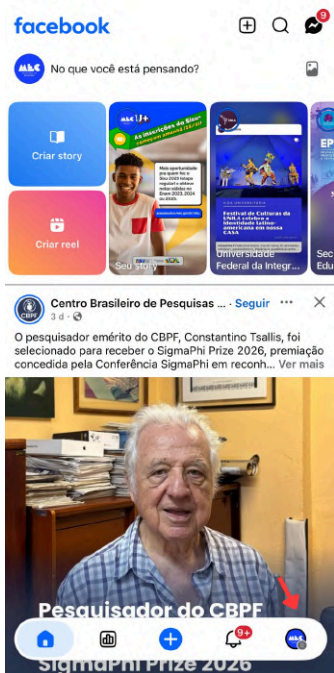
facebook

9

No que você está pensando?

Criar story

Criar reel

As inscrições do Sisu
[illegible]

Seu story

Festival de Culturas da UNILA celebra a identidade latino-americana em nossa casa

Universidade Federal da Integr...

Sec Edu

Centro Brasileiro de Pesquisas ... · Seguir

3 d ·

O pesquisador emérito do CBPF, Constantino Tsallis, foi selecionado para receber o SigmaPhi Prize 2026, premiação concedida pela Conferência SigmaPhi em reconh... Ver mais

CBPF

Pesquisador do CBPF

SigmaPhi Prize 2026

9+